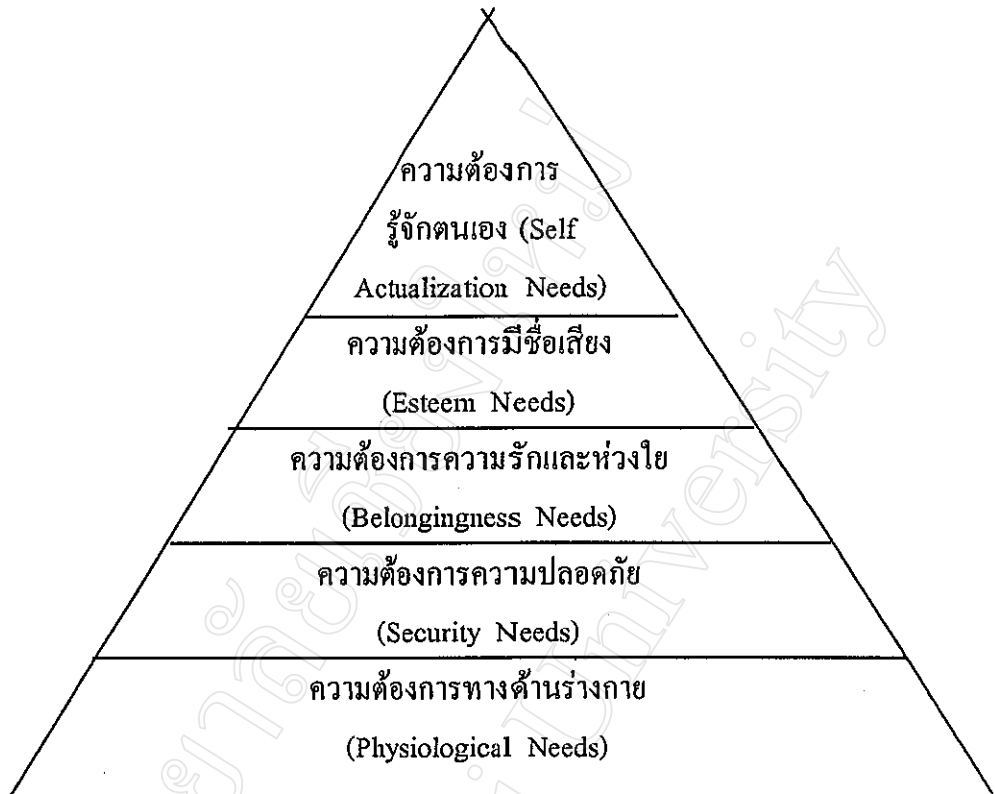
ความต้องการรู้จักตนเอง (Self Actualization Needs)

ความต้องการมีชื่อเสียง (Esteem Needs)

ความต้องการความรักและห่วงใย (Belongingness Needs)

ความต้องการความปลอดภัย (Security Needs)

ความต้องการทางด้านร่างกาย (Physiological Needs)